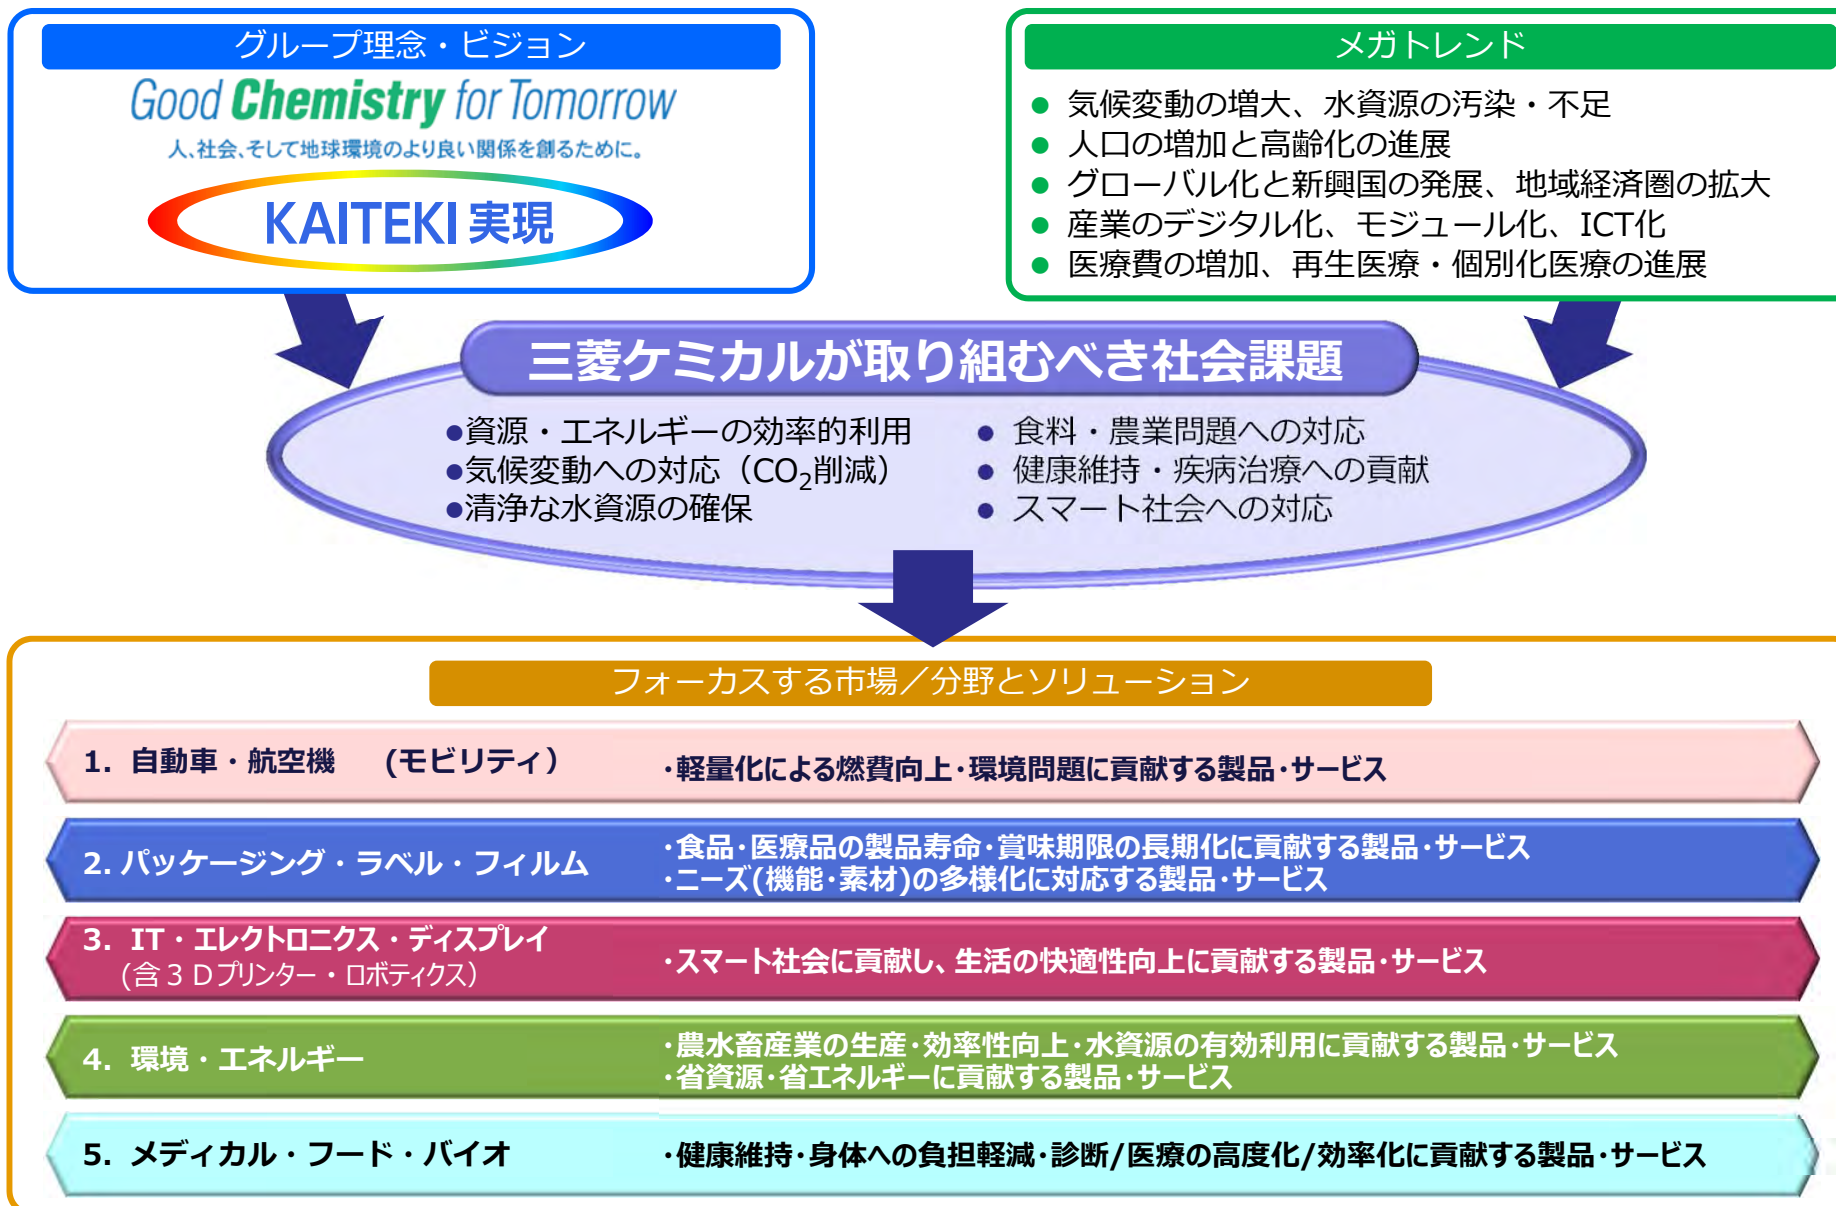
グループ理念・ビジョン

Good Chemistry for Tomorrow

人、社会、そして地球環境のより良い関係を創るために。

KAITEKI実現

メガトレンド

● 気候変動の増大、水資源の汚染・不足
● 人口の増加と高齢化の進展
● グローバル化と新興国の発展、地域経済圏の拡大
● 産業のデジタル化、モジュール化、ICT化
● 医療費の増加、再生医療・個別化医療の進展

三菱ケミカルが取り組むべき社会課題

●資源・エネルギーの効率的利用
●気候変動への対応（$CO_2$削減）
●清浄な水資源の確保
● 食料・農業問題への対応
● 健康維持・疾病治療への貢献
● スマート社会への対応

フォーカスする市場／分野とソリューション

1. 自動車・航空機 （モビリティ）
・軽量化による燃費向上・環境問題に貢献する製品・サービス

2. パッケージング・ラベル・フィルム
・食品・医療品の製品寿命・賞味期限の長期化に貢献する製品・サービス
・ニーズ(機能・素材)の多様化に対応する製品・サービス

3. IT・エレクトロニクス・ディスプレイ （含３Ｄプリンター・ロボティクス）
・スマート社会に貢献し、生活の快適性向上に貢献する製品・サービス

4. 環境・エネルギー
・農水畜産業の生産・効率性向上・水資源の有効利用に貢献する製品・サービス
・省資源・省エネルギーに貢献する製品・サービス

5. メディカル・フード・バイオ
・健康維持・身体への負担軽減・診断/医療の高度化/効率化に貢献する製品・サービス